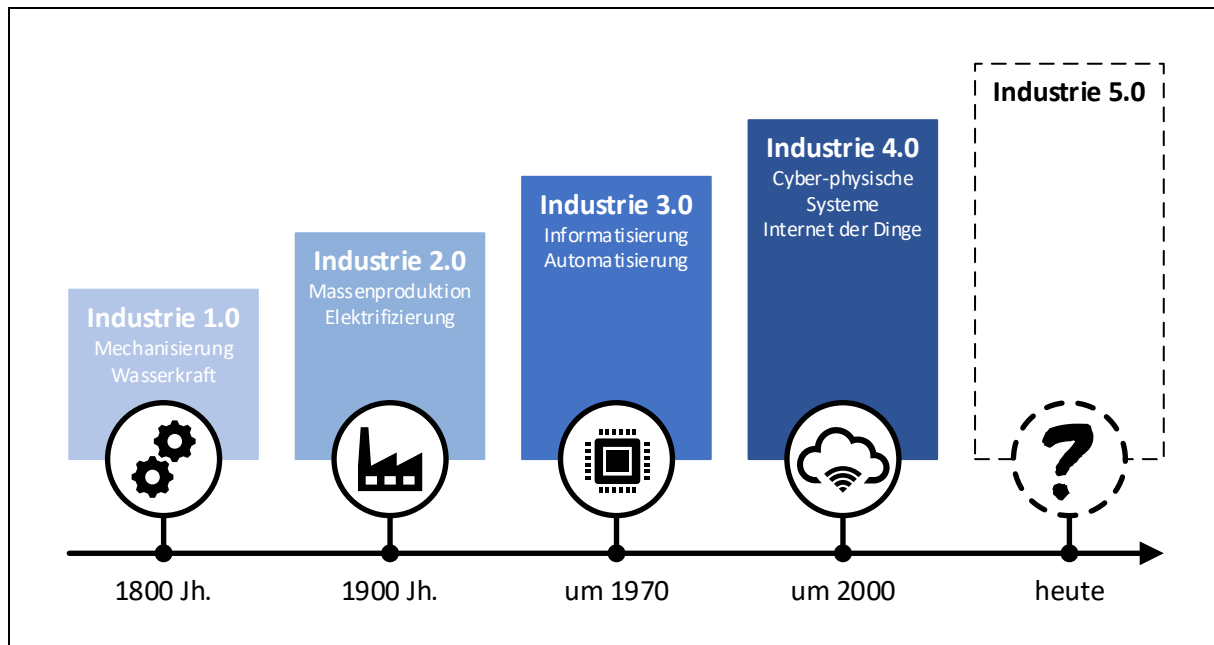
Industrie 1.0
Mechanisierung
Wasserkraft

Industrie 2.0
Massenproduktion
Elektrifizierung

Industrie 3.0
Informatisierung
Automatisierung

Industrie 4.0
Cyber-physische
Systeme
Internet der Dinge

Industrie 5.0

?

1800 Jh.

1900 Jh.

um 1970

um 2000

heute